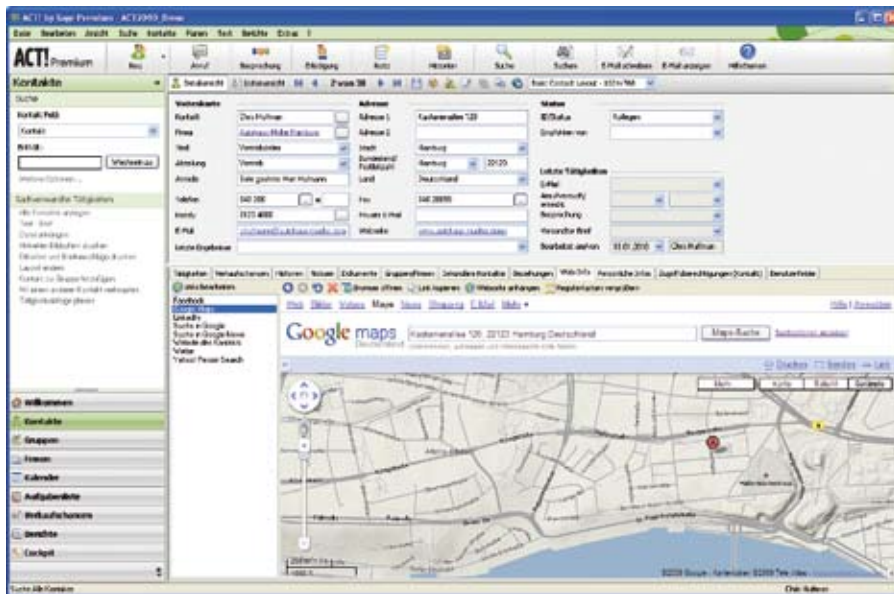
ACT! by Sage Premium - ACT2010_Demo

Datei Bearbeiten Ansicht Suche Kontakte Firmen Tool Berichte Extras ?

ACT! Premium

Neu Anruf Besprechung Erledigung Notiz Verlauf Suche Suchen E-Mail schreiben E-Mail anzeigen Hilfethemen

Kontakte

Suche

Kontakt Feld:

Kontakt

Wert:

Weitersuchen

Weitere Optionen...

Detailansicht Listenansicht Zeile 30 Basic Contact Layout - 1024x768

Visitenkarte

Kontakt Chris Hoffmann

Firma Autohaus Müller Hamburg

Titel Verkaufsleiter

Abteilung Vertrieb

Anrede Sehr geehrter Herr Hoffmann

Telefon 040 288

Handy 0123 4000

E-Mail

Letzte Ergebnisse

Adresse

Adresse 1 Kastanienallee 128

Adresse 2

Stadt Hamburg

Bundesland/Postleitzahl Hamburg 20123

Land Deutschland

Fax 040 28899

Privat-E-Mail

Webseite

Status

ID/Status Kollegen

Empfohlen von

Letzte Tätigkeiten

E-Mail

Anrufversuch erreicht

Besprechung

Versandter Brief

Bearbeitet zuletzt 01.01.2010 Chris Hoffmann

Tätigkeiten Verkaufschancen Historie Notizen Dokumente Gruppen/Firmen Sekundäre Kontakte Beziehungen Web-Info Persönliche Infos Zugriffsberechtigungen (Kontakt) Benutzerfelder

Links bearbeiten

Facebook
Google Maps
LinkedIn
Suche in Google
Suche in Google News
Website des Kontakts
Twitter
Yahoo! Person Search

Browser öffnen Link kopieren Webseite anhängen Registerkarten vergrößern

Web Bilder Videos Maps News Shopping E-Mail Mehr

Hilfe | Anmelden

Google maps Deutschland

Kastanienallee 128, 20123 Hamburg Deutschland

Maps-Suche

Drucken Senden Link

Mehr Karte Satellit Gelände

©2009 Google - Kartendaten ©2009 Tele Atlas

Willkommen
Kontakte
Gruppen
Firmen
Kalender
Aufgabenliste
Verkaufschancen
Berichte
Cockpit

Suche Alle Kontakte

Chris Hoffmann